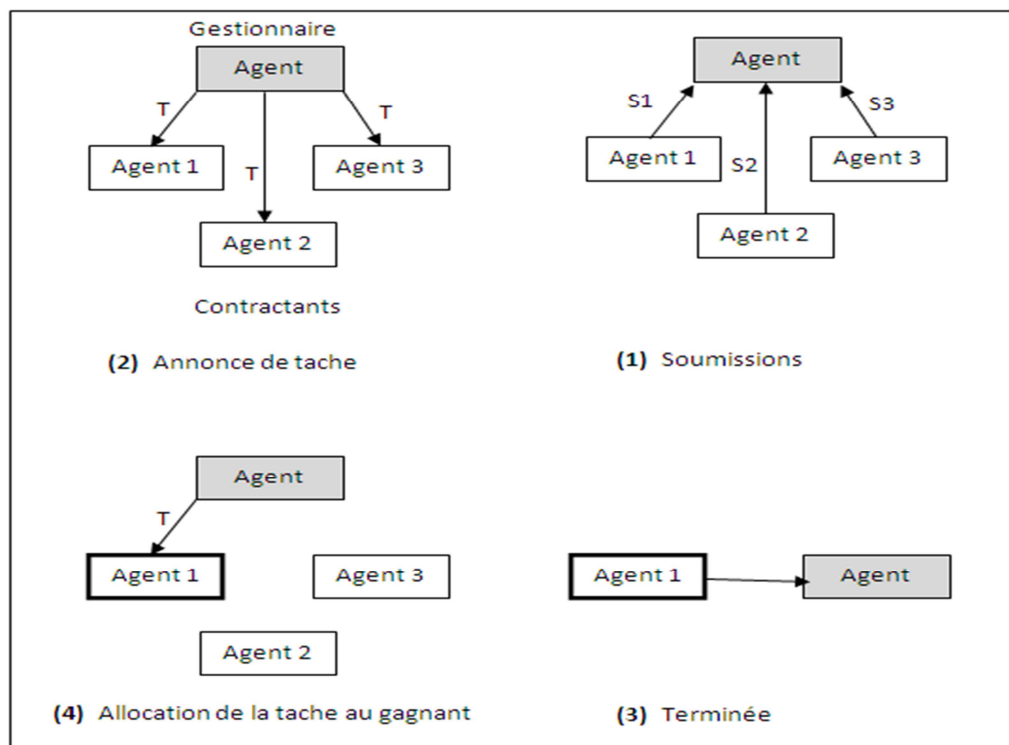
Gestionnaire

Agent

T

T

T

Agent 1

Agent 3

Agent 2

Contractants

**(2)** Annonce de tache

Agent

S1

S3

Agent 1

S2

Agent 3

Agent 2

**(1)** Soumissions

Agent

T

Agent 1

Agent 3

Agent 2

**(4)** Allocation de la tache au gagnant

Agent 1

Agent

**(3)** Terminée